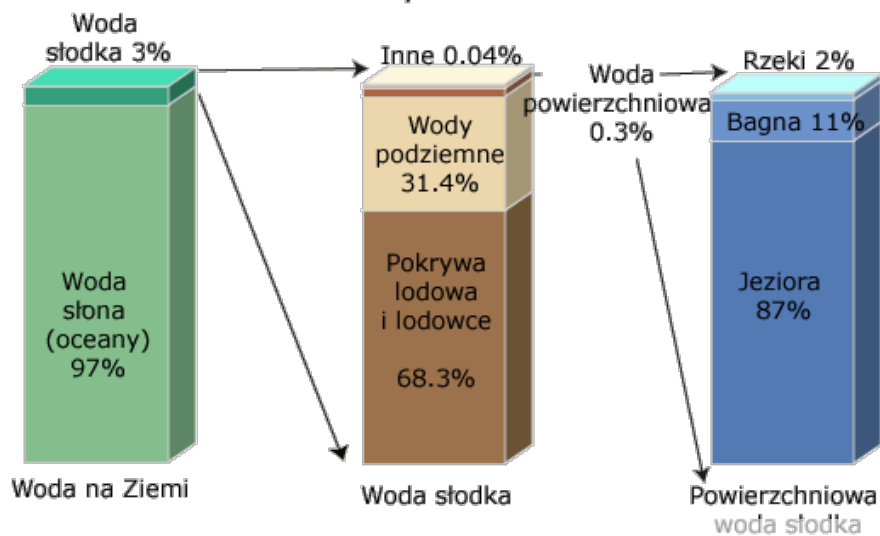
Woda słodka 3%

Woda słona (oceany) 97%

Woda na Ziemi

Inne 0.04%

Wody podziemne 31.4%

Pokrywa lodowa i lodowce

68.3%

Woda słodka

Woda powierzchniowa 0.3%

Rzeki 2%

Bagna 11%

Jeziora 87%

Powierzchniowa woda słodka